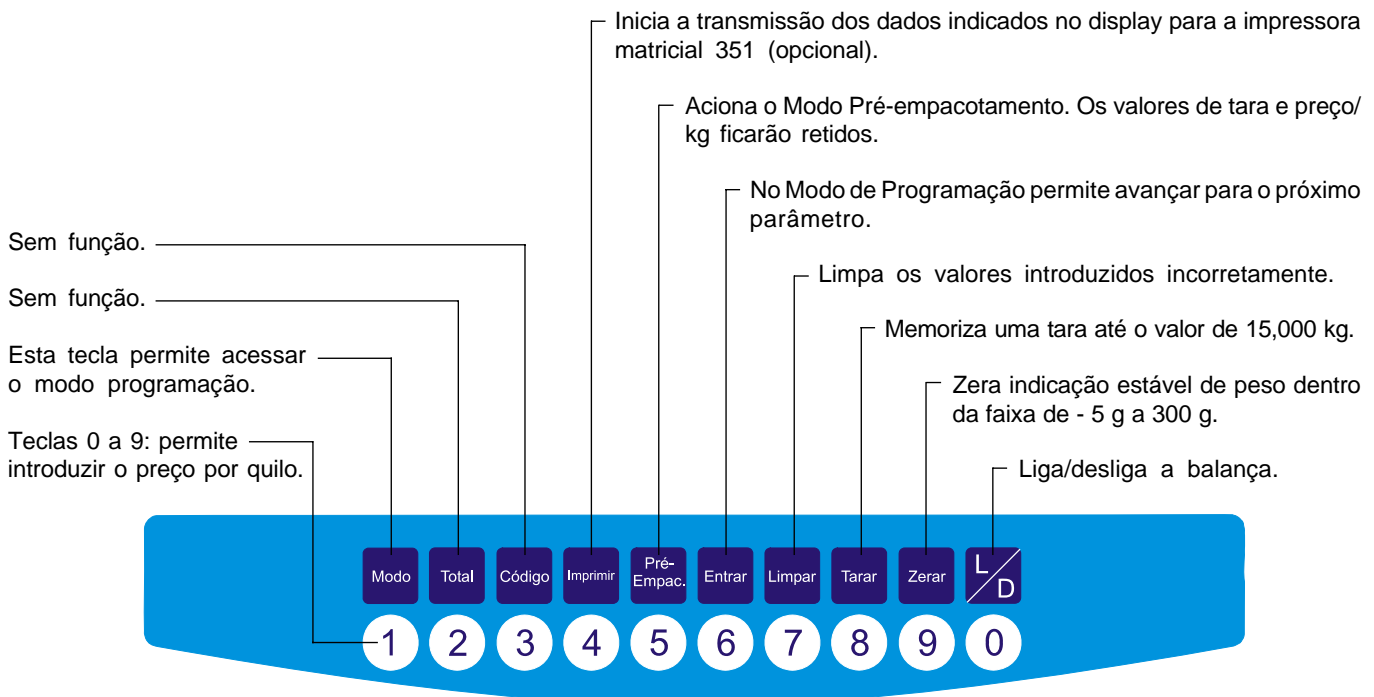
Inicia a transmissão dos dados indicados no display para a impressora matricial 351 (opcional).

Aciona o Modo Pré-empacotamento. Os valores de tara e preço/kg ficarão retidos.

No Modo de Programação permite avançar para o próximo parâmetro.

Sem função.

Limpa os valores introduzidos incorretamente.

Sem função.

Memoriza uma tara até o valor de 15,000 kg.

Esta tecla permite acessar o modo programação.

Zera indicação estável de peso dentro da faixa de - 5 g a 300 g.

Teclas 0 a 9: permite introduzir o preço por quilo.

Liga/desliga a balança.

Modo Total Código Imprimir Pré-Empac. Entrar Limpar Tarar Zerar L/D

1 2 3 4 5 6 7 8 9 0